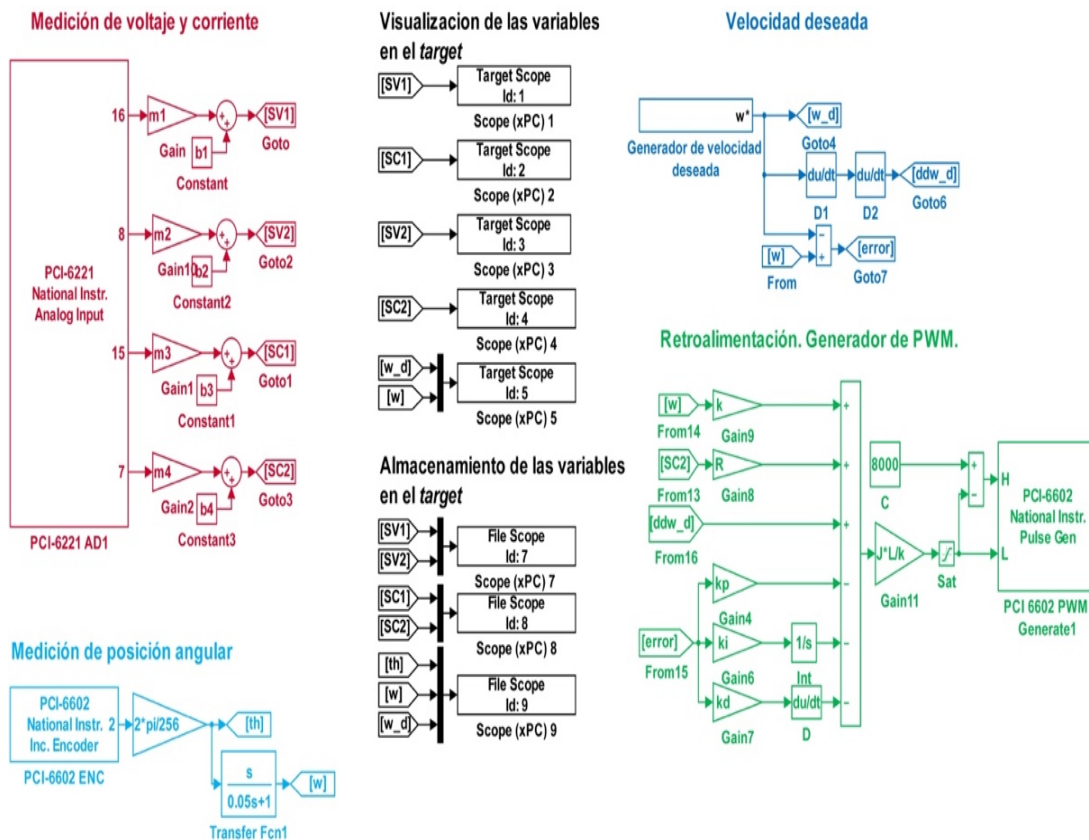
Medición de voltaje y corriente

PCI-6221
National Instr.
Analog Input

PCI-6221 AD1

16
m1
Gain
b1
Constant
[SV1]
Goto

8
m2
Gain10
b2
Constant2
[SV2]
Goto2

15
m3
Gain1
b3
Constant1
[SC1]
Goto1

7
m4
Gain2
b4
Constant3
[SC2]
Goto3

Medición de posición angular

PCI-6602
National Instr. 2
Inc. Encoder
PCI-6602 ENC
2*pi/256
[th]
s
0.05s+1
Transfer Fcn1
[w]

Visualizacion de las variables en el target

[SV1]
Target Scope
Id: 1
Scope (xPC) 1

[SC1]
Target Scope
Id: 2
Scope (xPC) 2

[SV2]
Target Scope
Id: 3
Scope (xPC) 3

[SC2]
Target Scope
Id: 4
Scope (xPC) 4

[w_d]
[w]
Target Scope
Id: 5
Scope (xPC) 5

Almacenamiento de las variables en el target

[SV1]
[SV2]
File Scope
Id: 7
Scope (xPC) 7

[SC1]
[SC2]
File Scope
Id: 8
Scope (xPC) 8

[th]
[w]
[w_d]
File Scope
Id: 9
Scope (xPC) 9

Velocidad deseada

w*
Generador de velocidad deseada
[w_d]
Goto4
du/dt
D1
du/dt
D2
[ddw_d]
Goto6
[w]
From
[error]
Goto7

Retroalimentación. Generador de PWM.

[w]
From14
k
Gain9
[SC2]
From13
R
Gain8
[ddw_d]
From16
kp
Gain4
[error]
From15
ki
Gain6
1/s
Int
kd
Gain7
du/dt
D
8000
C
J*L/k
Gain11
Sat
H
L
PCI-6602
National Instr.
Pulse Gen
PCI 6602 PWM
Generate1